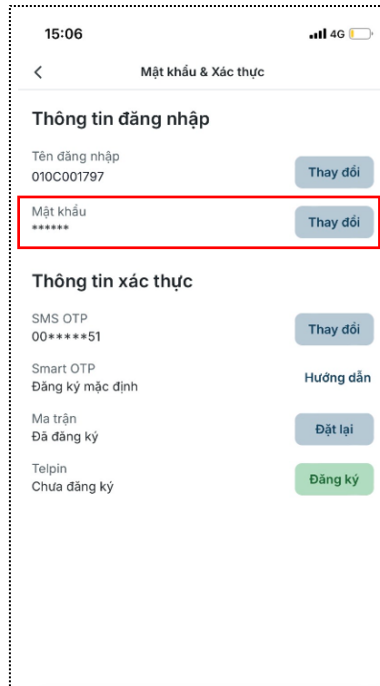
15:06

4G

<

Mật khẩu & Xác thực

Thông tin đăng nhập

Tên đăng nhập
010C001797

Thay đổi

Mật khẩu
******

Thay đổi

Thông tin xác thực

SMS OTP
00*****51

Thay đổi

Smart OTP
Đăng ký mặc định

Hướng dẫn

Ma trận
Đã đăng ký

Đặt lại

Telpin
Chưa đăng ký

Đăng ký